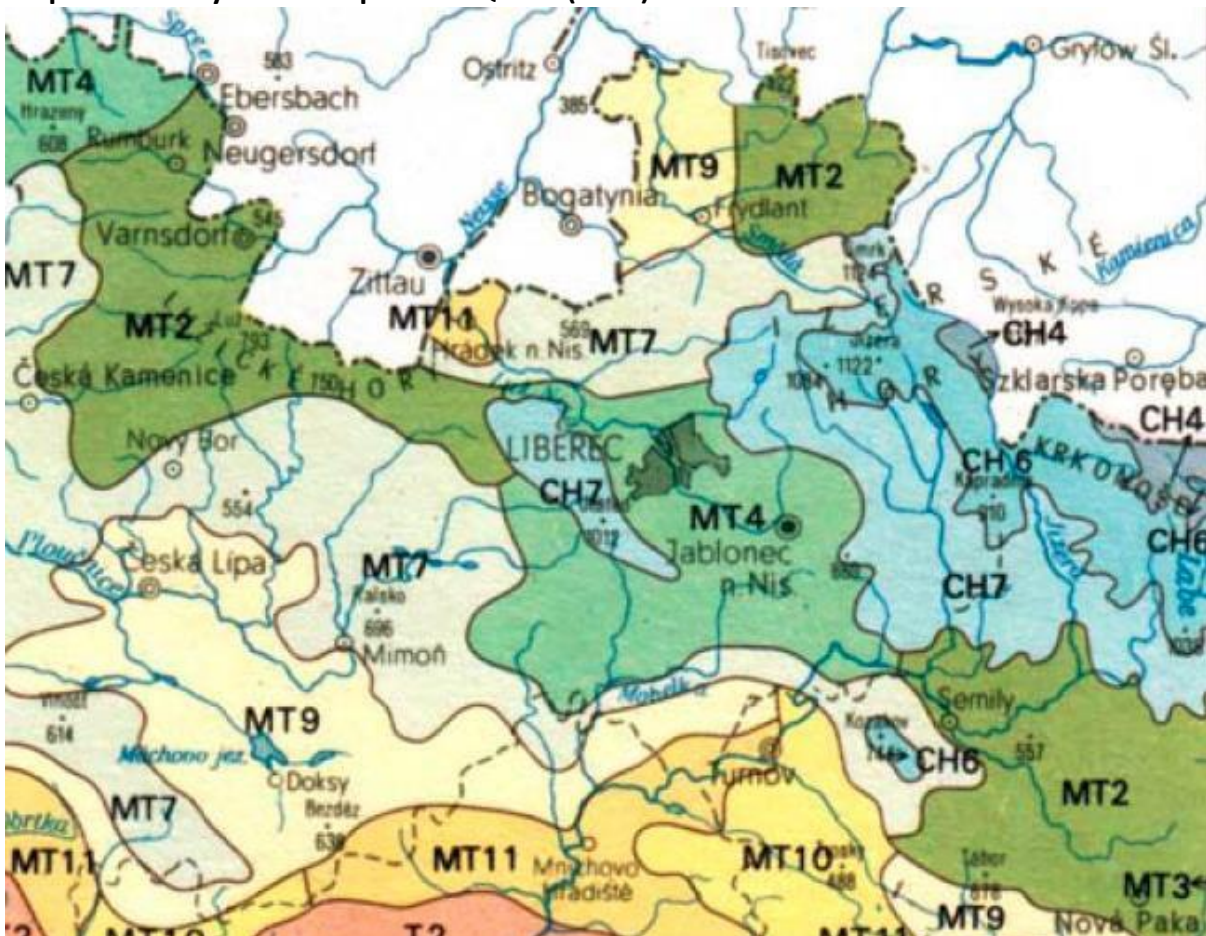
MT4
Ebersbach
583
Ostritz
Tisvec
Gryfów Śl.
Hrazeny
608
Rumburk
Neugersdorf
385
MT9
MT2
Bogatynia
Frýdlant
Varnsdorf
545
MT7
Zittau
Nisa
Smědá
Smrk
1124
S
K
É
Kamienica
Wysoká Kopa
MT2
MT11
Hrádek n. Nis.
569
MT7
CH4
Jizera
1122
R
793
750
Česká Kamenice
H
O
R
1084
H
O
R
Szklarska Poręba
CH4
Nový Bor
LIBEREC
CH 6
KRKONOŠE
CH7
554
MT4
Kopradina
910
CH6
1012
Jablonec n. Nis.
Ploučnice
Česká Lípa
MT7
Jizera
Labe
CH7
Ralsko
696
Mimoň
Mohelka
Semily
Vlhošť
614
MT9
Máchovo jez.
CH6
557
Doksy
Bezděz
MT7
MT2
638
Robeč
MT11
MT11
Mnichovo Hradiště
Turnov
MT10
488
Tábor
678
MT3
MT9
Nová Paka